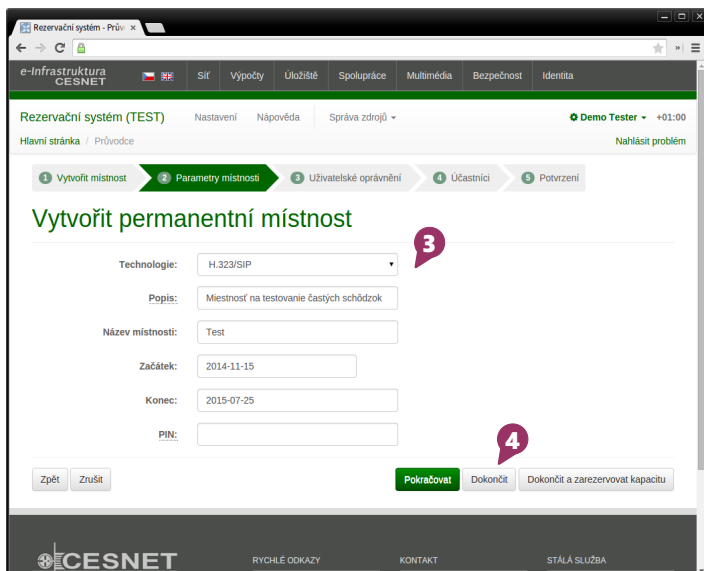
Rezervační systém - Prův ×

e-Infrastruktura CESNET

Síť Výpočty Úložiště Spolupráce Multimédia Bezpečnost Identita

Rezervační systém (TEST) Nastavení Nápověda Správa zdrojů ▾

Demo Tester ▾ +01:00

Hlavní stránka / Průvodce

Nahlásit problém

1 Vytvořit místnost
2 Parametry místnosti
3 Uživatelské oprávnění
4 Účastníci
5 Potvrzení

Vytvořit permanentní místnost

3

Technologie: H.323/SIP

Popis: Miestnosť na testovanie častých schôdzok

Název místnosti: Test

Začátek: 2014-11-15

Konec: 2015-07-25

PIN:

4

Zpět Zrušit

Pokračovat Dokončit Dokončit a zarezervovat kapacitu

CESNET

RYCHLÉ ODKAZY KONTAKT STÁLÁ SLUŽBA